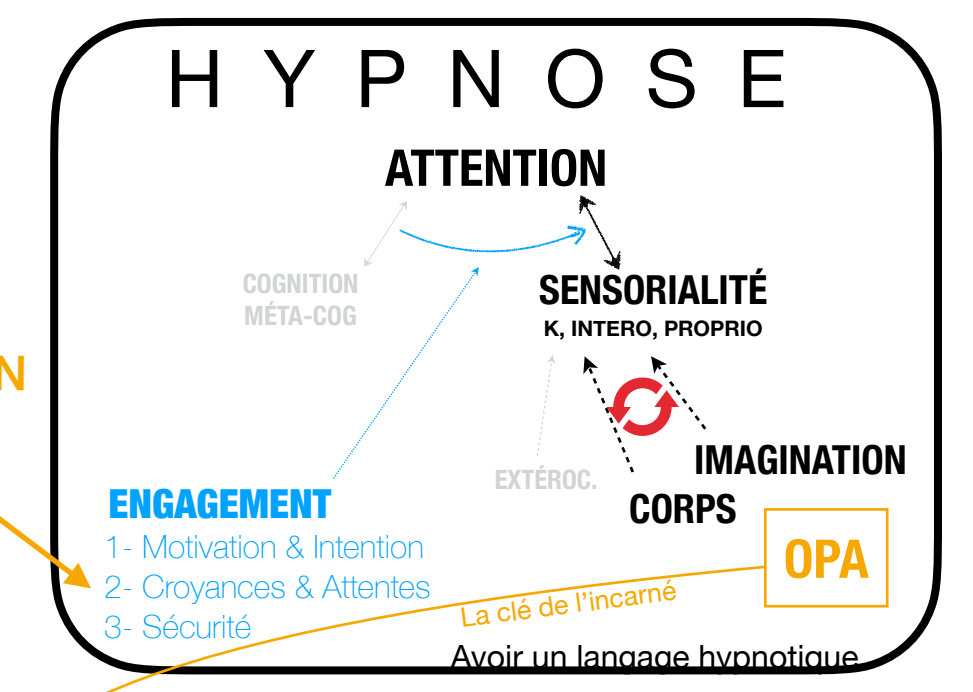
H Y P N O S E

ATTENTION

COGNITION
MÉTA-COG

SENSORIALITÉ
K, INTERO, PROPRIO

N

EXTÉROC.

IMAGINATION

ENGAGEMENT

CORPS

1- Motivation & Intention
2- Croyances & Attentes
3- Sécurité

OPA

La clé de l'incarné

Avoir un langage hypnotique